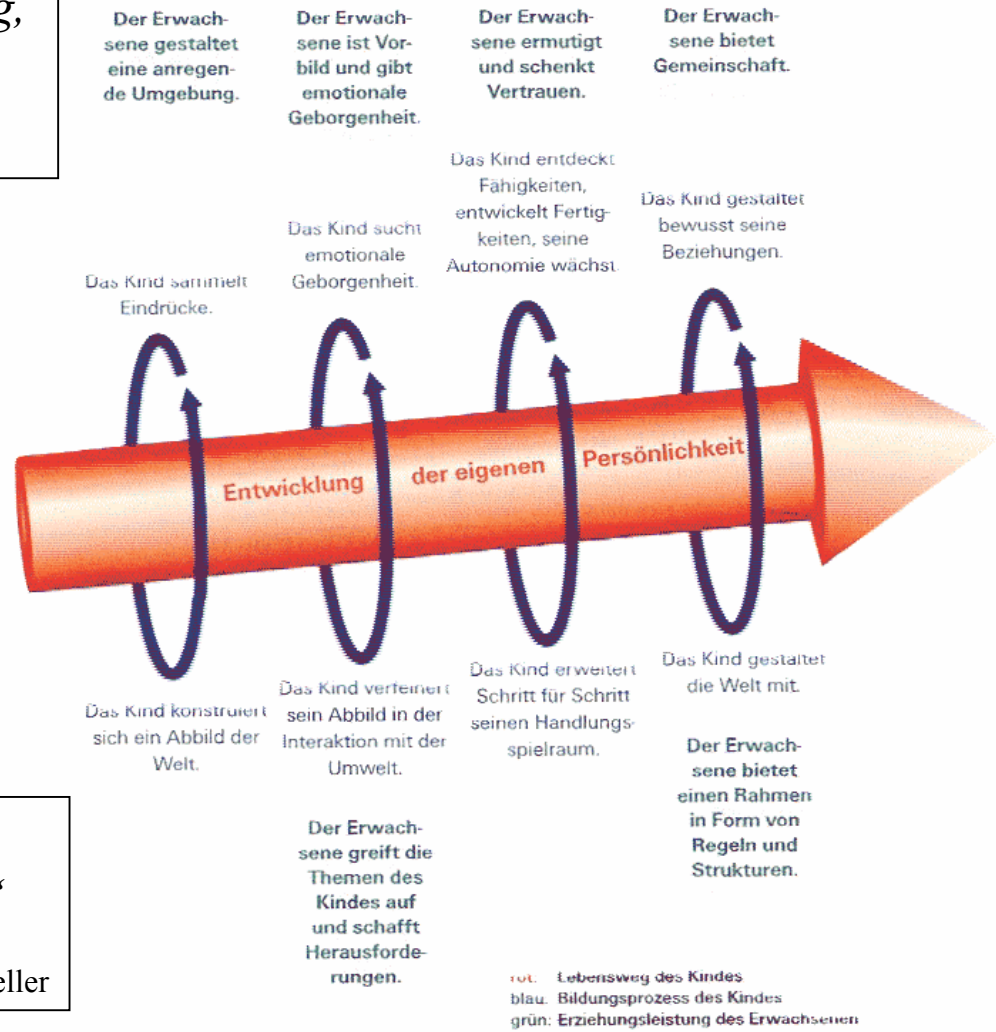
g,

Der Erwachsene gestaltet eine anregende Umgebung.

Der Erwachsene ist Vorbild und gibt emotionale Geborgenheit.

Der Erwachsene ermutigt und schenkt Vertrauen.

Der Erwachsene bietet Gemeinschaft.

Das Kind sammelt Eindrücke.

Das Kind sucht emotionale Geborgenheit.

Das Kind entdeckt Fähigkeiten, entwickelt Fertigkeiten, seine Autonomie wächst.

Das Kind gestaltet bewusst seine Beziehungen.

Entwicklung der eigenen Persönlichkeit

Das Kind konstruiert sich ein Abbild der Welt.

Das Kind verfeinert sein Abbild in der Interaktion mit der Umwelt.

Das Kind erweitert Schritt für Schritt seinen Handlungsspielraum.

Das Kind gestaltet die Welt mit.

Der Erwachsene greift die Themen des Kindes auf und schafft Herausforderungen.

Der Erwachsene bietet einen Rahmen in Form von Regeln und Strukturen.

"

eller

rot: Lebensweg des Kindes
blau: Bildungsprozess des Kindes
grün: Erziehungsleistung des Erwachsenen